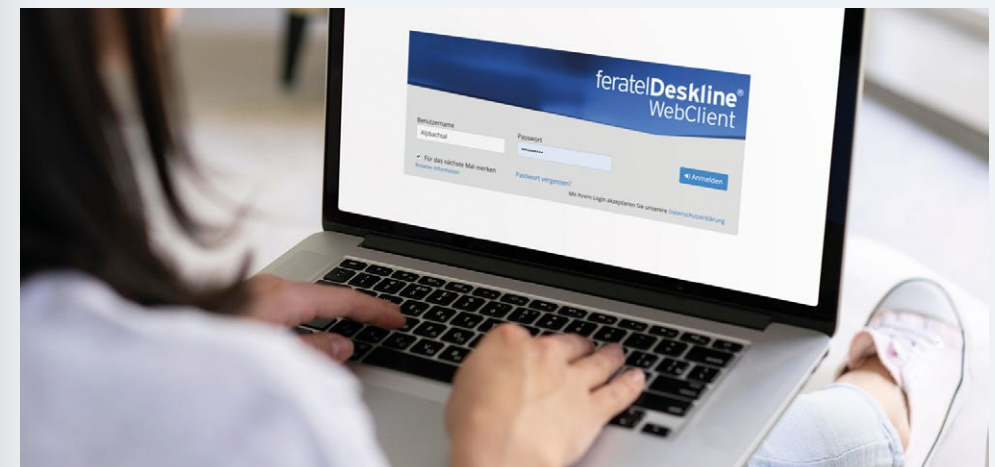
feratelDeskline®
WebClient

Benutzername
Alpbachtal

Passwort
••••••••••

✓ Für das nächste Mal merken
Browser informationen

Passwort vergessen?

Anmelden

Mit Ihrem Login akzeptieren Sie unsere Datenschutzerklärung